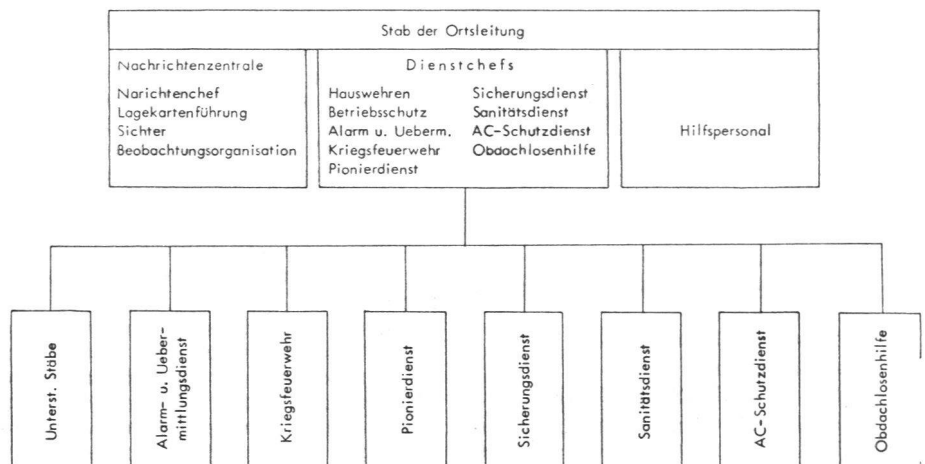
Stab der Ortsleitung

Nachrichtenzentrale

Narichtenchef
Lagekartenführung
Sichter
Beobachtungsorganisation

Dienstchefs

Hauswehren
Betriebsschutz
Alarm u. Ueberm.
Kriegsfeuerwehr
Pionierdienst

Sicherungsdienst
Sanitätsdienst
AC-Schutzdienst
Obdachlosenhilfe

Hilfspersonal

Unterst. Stäbe

Alarm- u. Uebermittlungsdienst

Kriegsfeuerwehr

Pionierdienst

Sicherungsdienst

Sanitätsdienst

AC-Schutzdienst

Obdachlosenhilfe